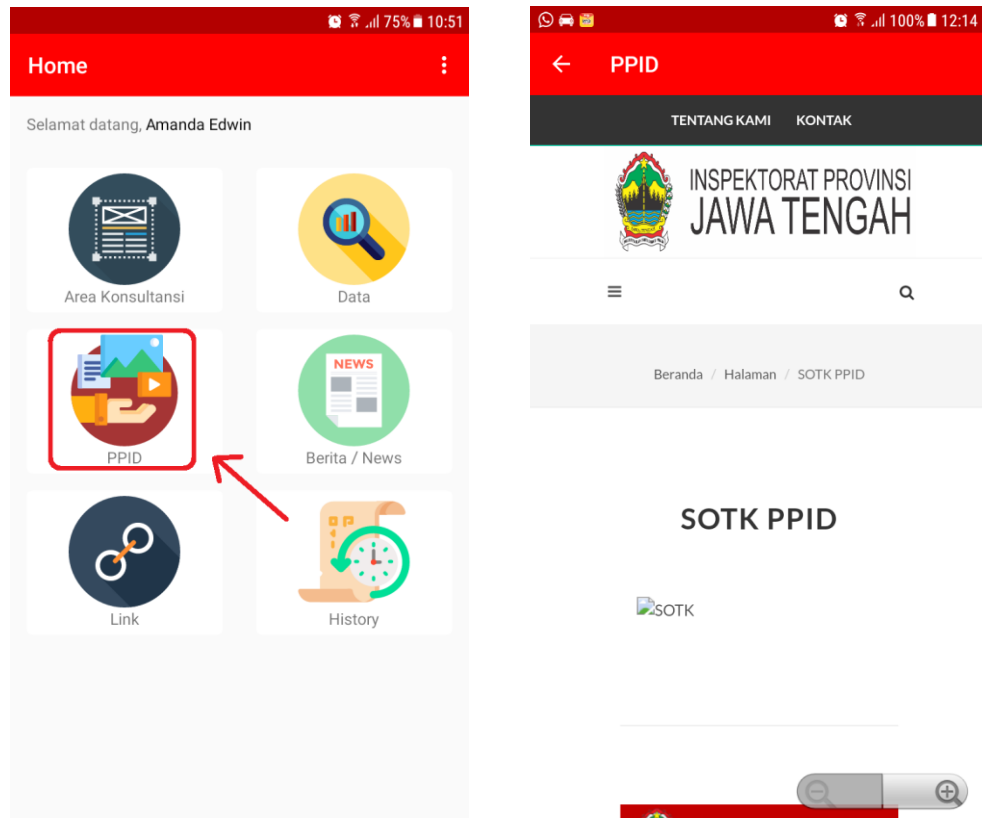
75% 10:51

Home

Selamat datang, Amanda Edwin

Area Konsultansi

Data

PPID

NEWS

Berita / News

Link

History

100% 12:14

PPID

TENTANG KAMI KONTAK

INSPEKTORAT PROVINSI
JAWA TENGAH

Beranda / Halaman / SOTK PPID

SOTK PPID

SOTK